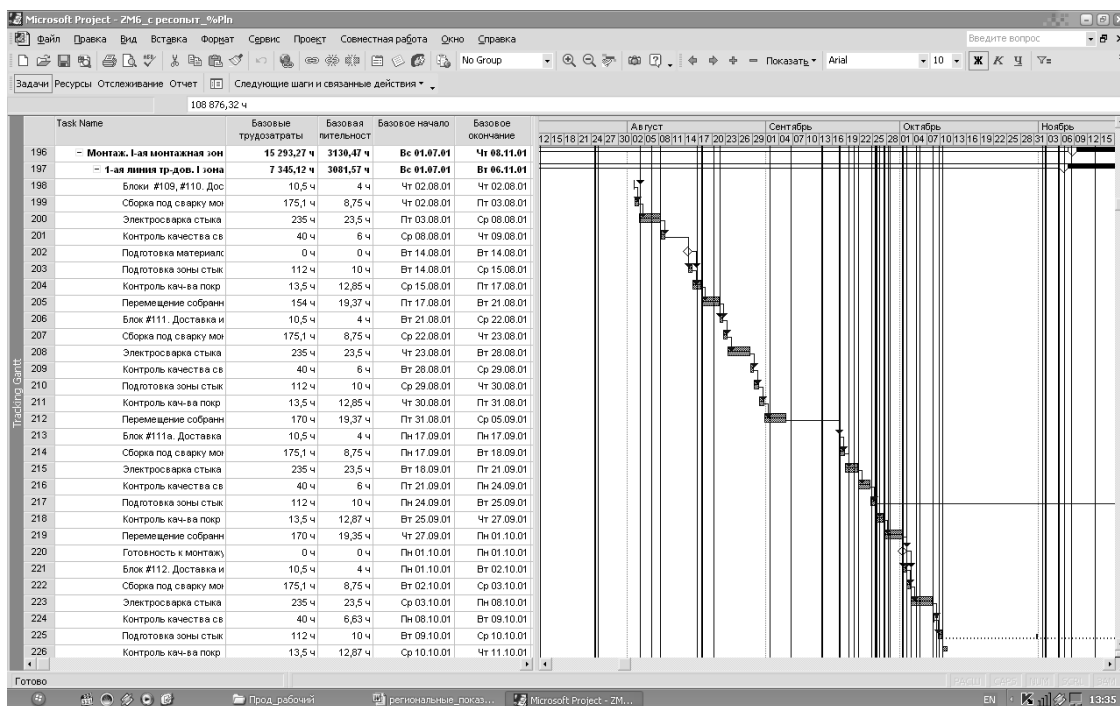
Microsoft Project - ZM6_c ресопыт_%Pln

Файл Правка Вид Вставка Формат Сервис Проект Совместная работа Окно Справка

Введите вопрос

No Group

Показать Arial 10 Ж К Ч

Задачи Ресурсы Отслеживание Отчет Следующие шаги и связанные действия

108 876,32 ч

|  | Task Name | Базовые трудозатраты | Базовая длительность | Базовое начало | Базовое окончание |
|---|---|---|---|---|---|
| 196 | − Монтаж. I-ая монтажная зон | 15 293,27 ч | 3130,47 ч | Вс 01.07.01 | Чт 08.11.01 |
| 197 | − 1-ая линия тр-дов. I зона | 7 345,12 ч | 3081,57 ч | Вс 01.07.01 | Вт 06.11.01 |
| 198 | Блоки #109, #110. Дос | 10,5 ч | 4 ч | Чт 02.08.01 | Чт 02.08.01 |
| 199 | Сборка под сварку мо | 175,1 ч | 8,75 ч | Чт 02.08.01 | Пт 03.08.01 |
| 200 | Электросварка стыка | 235 ч | 23,5 ч | Пт 03.08.01 | Ср 08.08.01 |
| 201 | Контроль качества св | 40 ч | 6 ч | Ср 08.08.01 | Чт 09.08.01 |
| 202 | Подготовка материалс | 0 ч | 0 ч | Вт 14.08.01 | Вт 14.08.01 |
| 203 | Подготовка зоны стык | 112 ч | 10 ч | Вт 14.08.01 | Ср 15.08.01 |
| 204 | Контроль кач-ва покр | 13,5 ч | 12,85 ч | Ср 15.08.01 | Пт 17.08.01 |
| 205 | Перемещение собранн | 154 ч | 19,37 ч | Пт 17.08.01 | Вт 21.08.01 |
| 206 | Блок #111. Доставка и | 10,5 ч | 4 ч | Вт 21.08.01 | Ср 22.08.01 |
| 207 | Сборка под сварку мо | 175,1 ч | 8,75 ч | Ср 22.08.01 | Чт 23.08.01 |
| 208 | Электросварка стыка | 235 ч | 23,5 ч | Чт 23.08.01 | Вт 28.08.01 |
| 209 | Контроль качества св | 40 ч | 6 ч | Вт 28.08.01 | Ср 29.08.01 |
| 210 | Подготовка зоны стык | 112 ч | 10 ч | Ср 29.08.01 | Чт 30.08.01 |
| 211 | Контроль кач-ва покр | 13,5 ч | 12,85 ч | Чт 30.08.01 | Пт 31.08.01 |
| 212 | Перемещение собранн | 170 ч | 19,37 ч | Пт 31.08.01 | Ср 05.09.01 |
| 213 | Блок #111а. Доставка | 10,5 ч | 4 ч | Пн 17.09.01 | Пн 17.09.01 |
| 214 | Сборка под сварку мо | 175,1 ч | 8,75 ч | Пн 17.09.01 | Вт 18.09.01 |
| 215 | Электросварка стыка | 235 ч | 23,5 ч | Вт 18.09.01 | Пт 21.09.01 |
| 216 | Контроль качества св | 40 ч | 6 ч | Пт 21.09.01 | Пн 24.09.01 |
| 217 | Подготовка зоны стык | 112 ч | 10 ч | Пн 24.09.01 | Вт 25.09.01 |
| 218 | Контроль кач-ва покр | 13,5 ч | 12,87 ч | Вт 25.09.01 | Чт 27.09.01 |
| 219 | Перемещение собранн | 170 ч | 19,35 ч | Чт 27.09.01 | Пн 01.10.01 |
| 220 | Готовность к монтажу | 0 ч | 0 ч | Пн 01.10.01 | Пн 01.10.01 |
| 221 | Блок #112. Доставка и | 10,5 ч | 4 ч | Пн 01.10.01 | Вт 02.10.01 |
| 222 | Сборка под сварку мо | 175,1 ч | 8,75 ч | Вт 02.10.01 | Ср 03.10.01 |
| 223 | Электросварка стыка | 235 ч | 23,5 ч | Ср 03.10.01 | Пн 08.10.01 |
| 224 | Контроль качества св | 40 ч | 6,63 ч | Пн 08.10.01 | Вт 09.10.01 |
| 225 | Подготовка зоны стык | 112 ч | 10 ч | Вт 09.10.01 | Ср 10.10.01 |
| 226 | Контроль кач-ва покр | 13,5 ч | 12,87 ч | Ср 10.10.01 | Чт 11.10.01 |

Август Сентябрь Октябрь Ноябрь
12 15 18 21 24 27 30 02 05 08 11 14 17 20 23 26 29 01 04 07 10 13 16 19 22 25 28 01 04 07 10 13 16 19 22 25 28 31 03 06 09 12 15

Tracking Gantt

Готово

Прод_рабочий регональные_показ... Microsoft Project - ZM...

EN 13:35